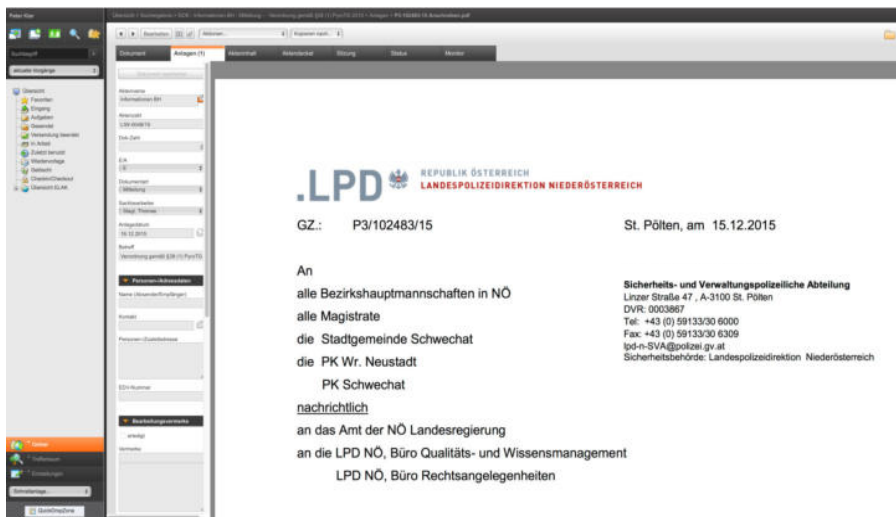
.LPD REPUBLIK ÖSTERREICH
LANDESPOLIZEIDIREKTION NIEDERÖSTERREICH

GZ.: P3/102483/15

St. Pölten, am 15.12.2015

An

alle Bezirkshauptmannschaften in NÖ

alle Magistrate

die Stadtgemeinde Schwechat

die PK Wr. Neustadt

PK Schwechat

nachrichtlich

an das Amt der NÖ Landesregierung

an die LPD NÖ, Büro Qualitäts- und Wissensmanagement

LPD NÖ, Büro Rechtsangelegenheiten

Sicherheits- und Verwaltungspolizeiliche Abteilung
Linzer Straße 47 , A-3100 St. Pölten
DVR: 0003867
Tel: +43 (0) 59133/30 6000
Fax: +43 (0) 59133/30 6309
lpd-n-SVA@polizei.gv.at
Sicherheitsbehörde: Landespolizeidirektion Niederösterreich

Dokument | Anlagen (1) | Aktenvermerk | Aktendeckel | Sitzung | Status | Monitor

Aktenzahl
Informationen BH
Dok-Zahl
Dokumentart
Mitteilung
Sachbearbeiter
Mag. Thomas
Anlagedatum
15.12.2015
Betreff
Verordnung gemäß §36 (1) PyroTG
Personen-/Adressdaten
Name (Absender/Empfänger)
Kontakt
Personen-/Zustelladresse
EDV-Nummer
Bearbeitungsvermerk
erledigt
Vermerke

Übersicht
Favoriten
Eingang
Aufgaben
Gesendet
Verwaltung beenden
In Arbeit
Zuletzt benutzt
Wiedervorlage
Gelöscht
Übersicht ELAK
aktuelle Eingänge
Suchbegriff
Termin
Postfach
Einstellungen
QuickDropZone